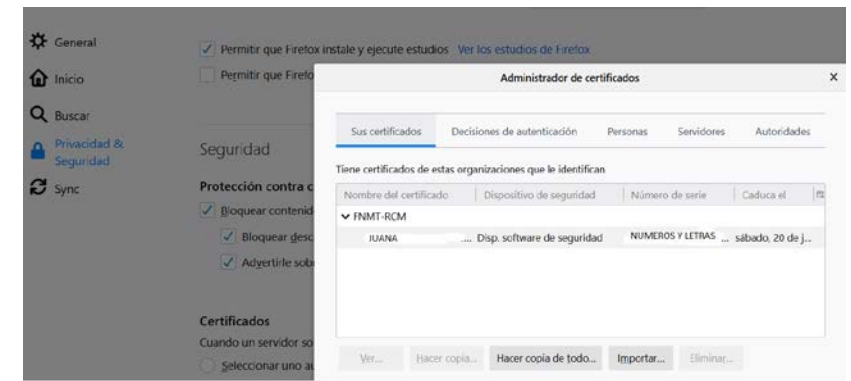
General
Inicio
Buscar
Privacidad & Seguridad
Sync

Permitir que Firefox instale y ejecute estudios Ver los estudios de Firefox
Permitir que Firefo

Seguridad
Protección contra c
Bloquear contenid
Bloquear desc
Advertirle sob

Certificados
Cuando un servidor so
Seleccionar uno au

Administrador de certificados
×

Sus certificados | Decisiones de autenticación | Personas | Servidores | Autoridades

Tiene certificados de estas organizaciones que le identifican

| Nombre del certificado | Dispositivo de seguridad | Número de serie | Caduca el |
|---|---|---|---|
| FNMT-RCM | | | |
| JUANA ... | Disp. software de seguridad | NUMEROS Y LETRAS ... | sábado, 20 de j... |

Ver... Hacer copia... Hacer copia de todo... Importar... Eliminar...